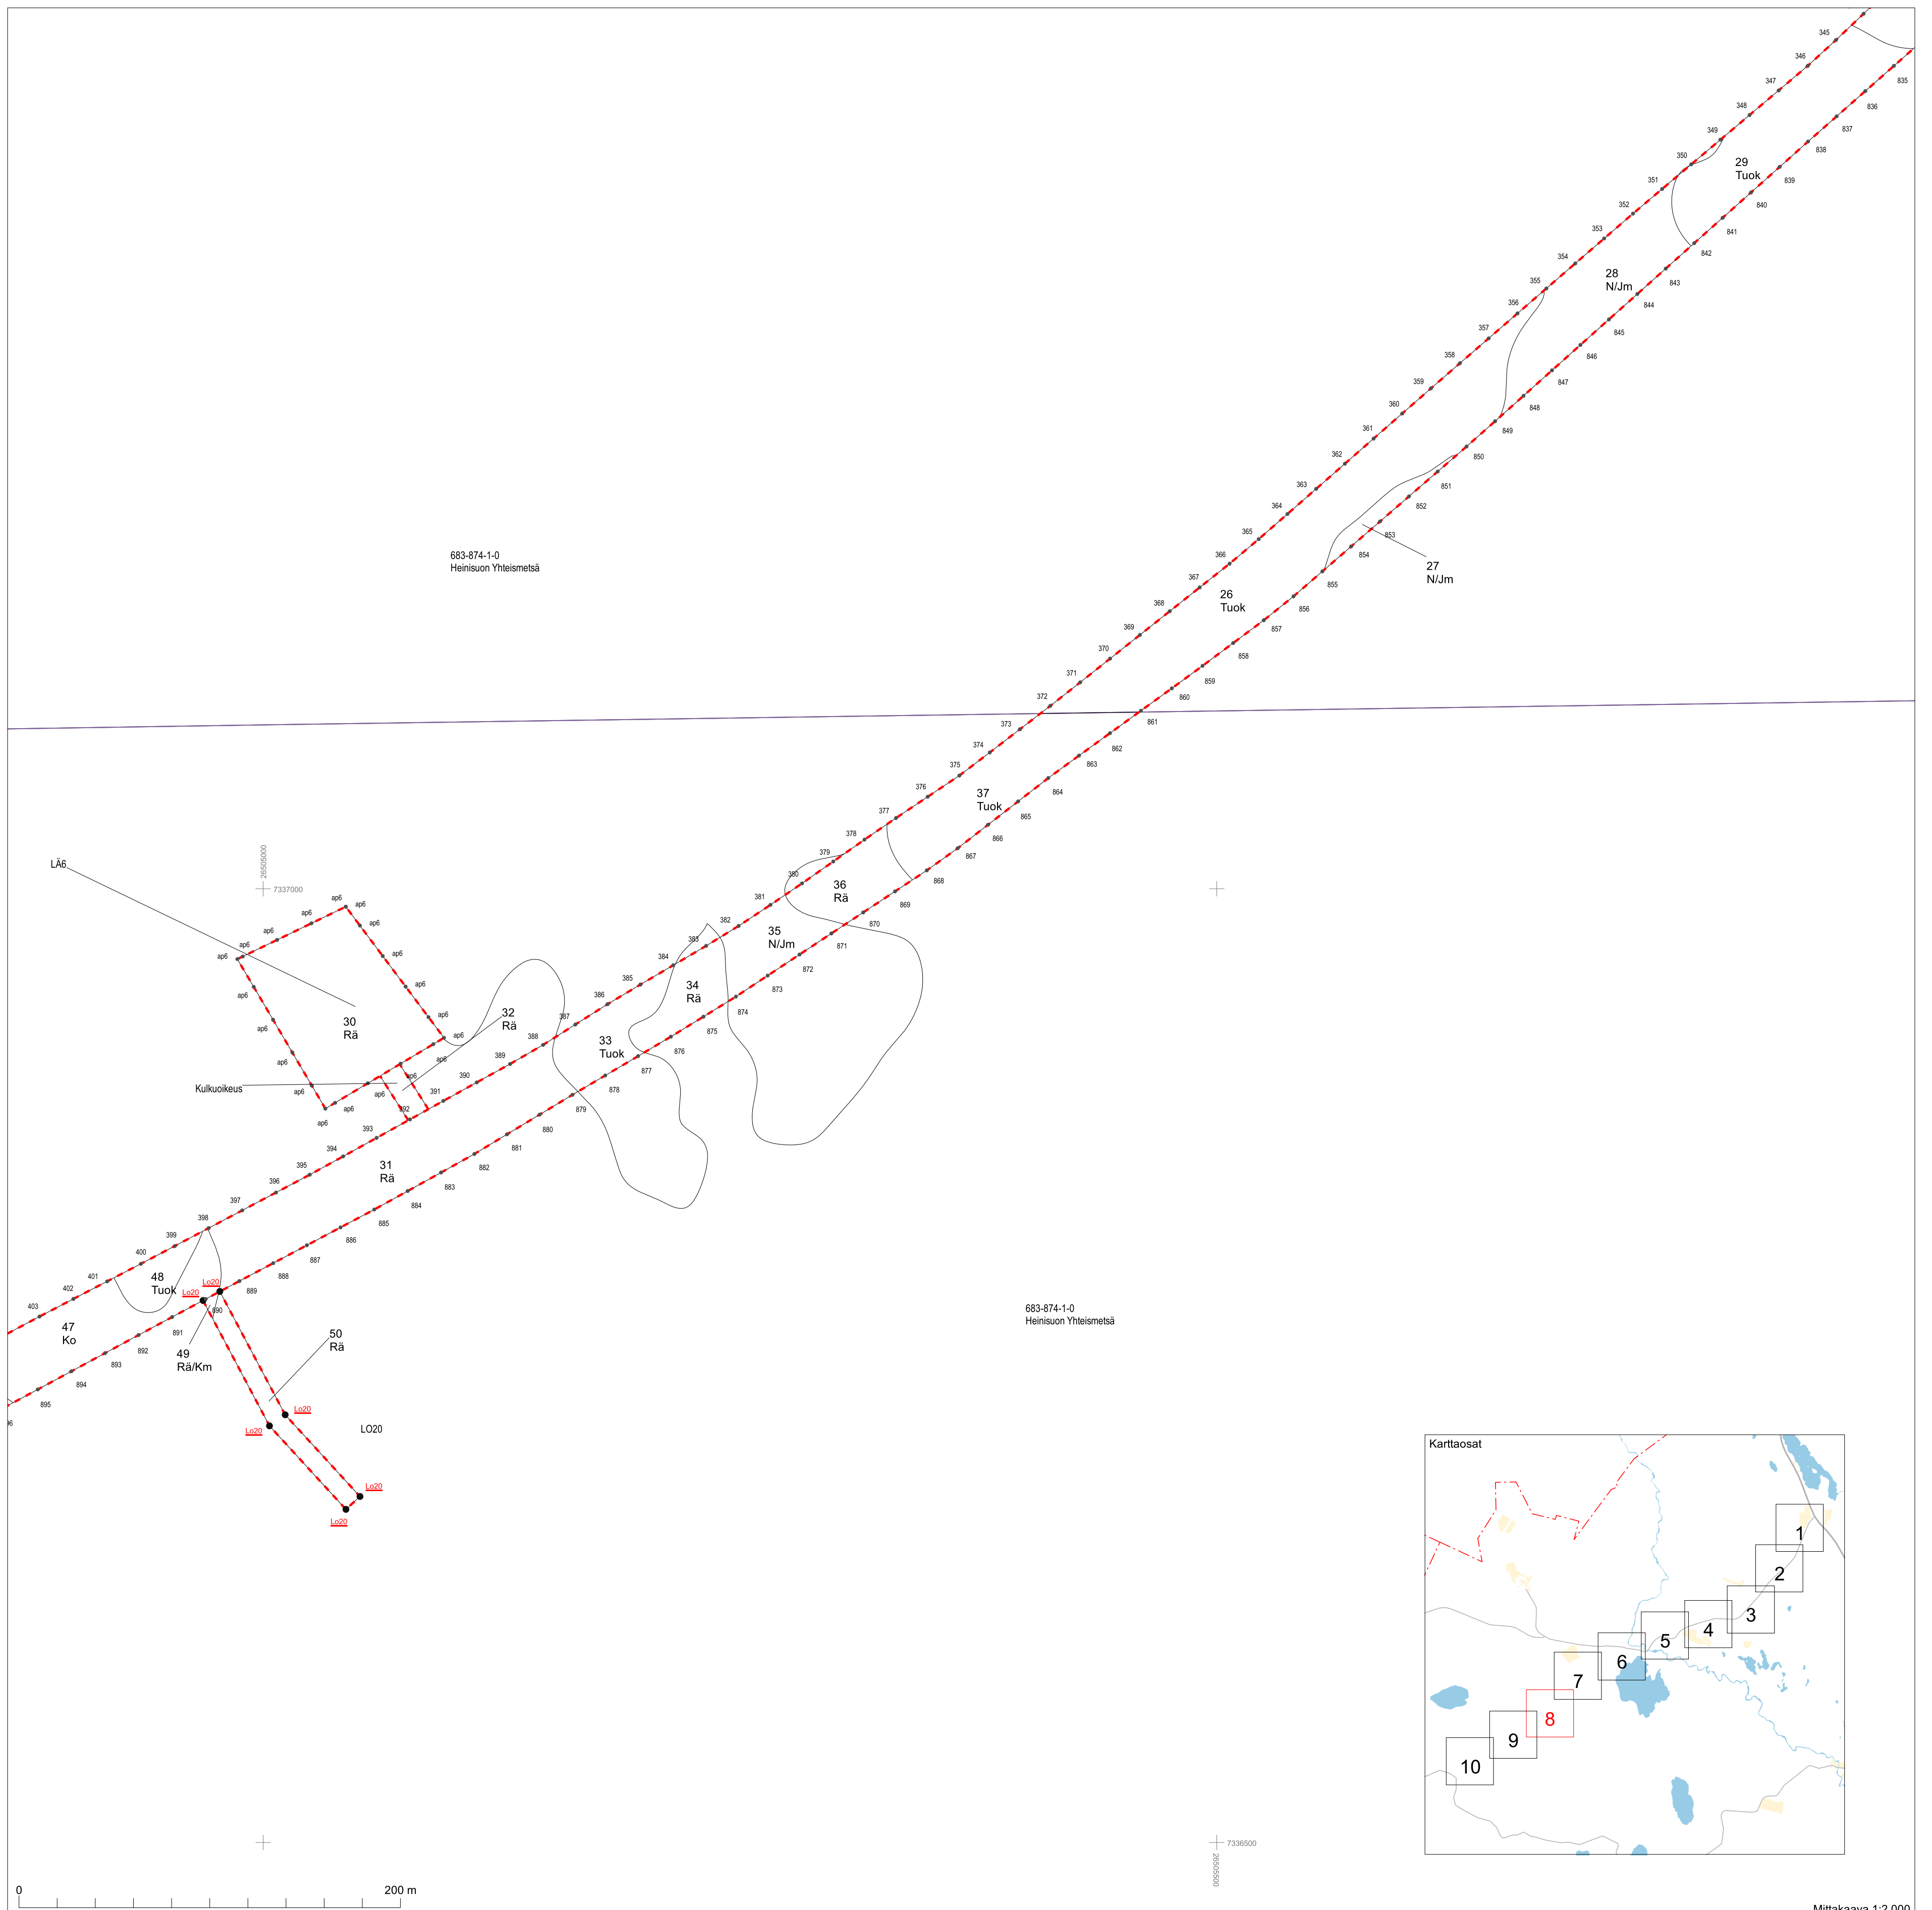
345
346
347
348
349
350
351
352
353
354
355
356
357
358
359
360
361
362
363
364
365
366
367
368
369
370
371
372
373
374
375
376
377
378
379
380
381
382
383
384
385
386
387
388
389
390
391
392
393
394
395
396
397
398
399
400
401
402
403

835
836
837
838
839
840
841
842
843
844
845
846
847
848
849
850
851
852
853
854
855
856
857
858
859
860
861
862
863
864
865
866
867
868
869
870
871
872
873
874
875
876
877
878
879
880
881
882
883
884
885
886
887
888
889
890
891
892
893
894
895

29
Tuok

28
N/Jm

27
N/Jm

26
Tuok

683-874-1-0
Heinisuon Yhteismetsä

37
Tuok

36
Rä

35
N/Jm

34
Rä

33
Tuok

32
Rä

30
Rä

31
Rä

LÄ6

26505000
7337000

ap6
ap6
ap6
ap6
ap6
ap6
ap6
ap6
ap6
ap6
ap6
ap6
ap6
ap6
ap6
ap6
ap6
ap6
ap6
ap6

Kulkuoikeus

48
Tuok

47
Ko

49
Rä/Km

50
Rä

Lo20
Lo20
Lo20
Lo20
Lo20
Lo20

LO20

683-874-1-0
Heinisuon Yhteismetsä

7336500
26505500

0
200 m

Karttaosat
1
2
3
4
5
6
7
8
9
10

Mittakaava 1:2 000